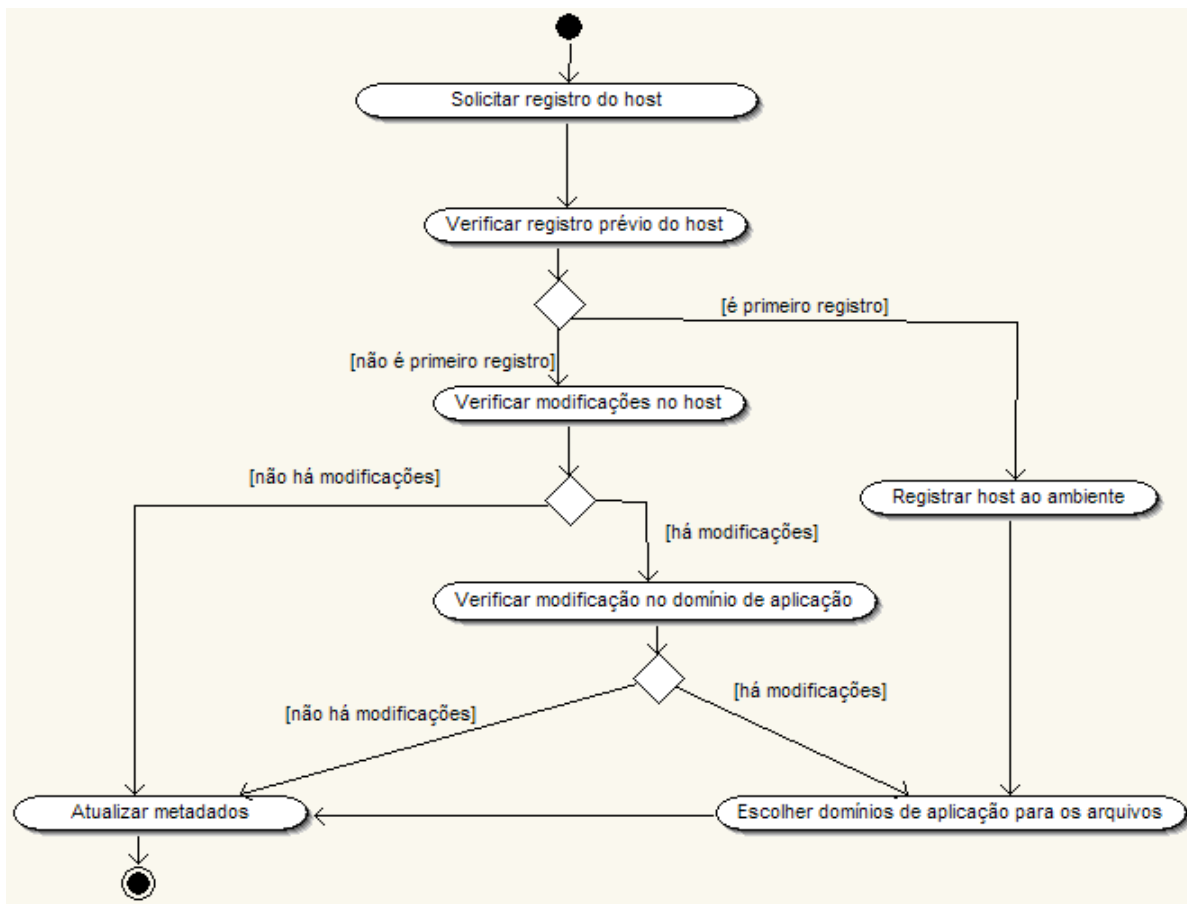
Solicitar registro do host

Verificar registro prévio do host

[é primeiro registro]

[não é primeiro registro]

Verificar modificações no host

[não há modificações]

Registrar host ao ambiente

[há modificações]

Verificar modificação no domínio de aplicação

[há modificações]

[não há modificações]

Atualizar metadados

Escolher domínios de aplicação para os arquivos